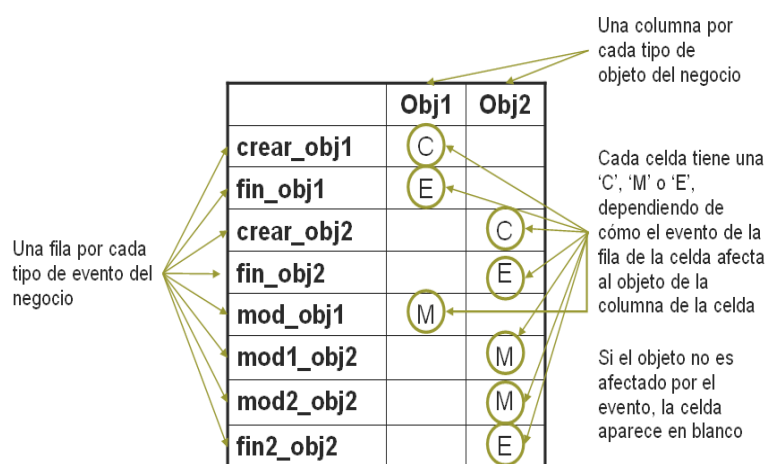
Una columna por cada tipo de objeto del negocio

| | Obj1 | Obj2 |
|---|---|---|
| crear_obj1 | C | |
| fin_obj1 | E | |
| crear_obj2 | | C |
| fin_obj2 | | E |
| mod_obj1 | M | |
| mod1_obj2 | | M |
| mod2_obj2 | | M |
| fin2_obj2 | | E |

Una fila por cada tipo de evento del negocio

Cada celda tiene una 'C', 'M' o 'E', dependiendo de cómo el evento de la fila de la celda afecta al objeto de la columna de la celda

Si el objeto no es afectado por el evento, la celda aparece en blanco